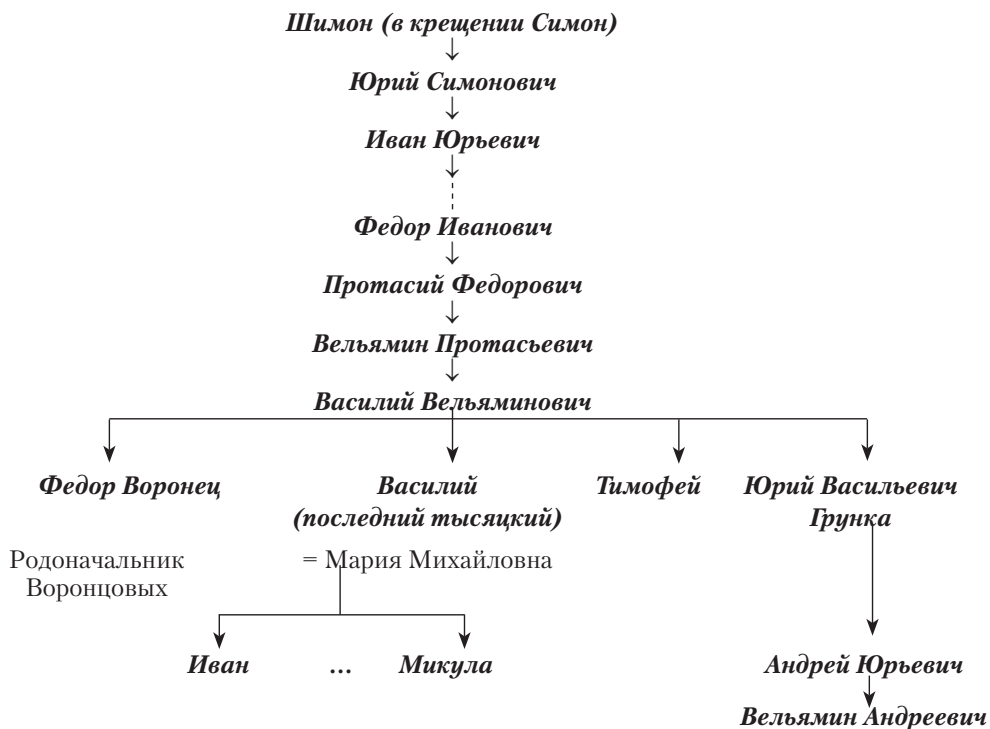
Шимон (в крещении Симон)

Юрий Симонович

Иван Юрьевич

Федор Иванович

Протасий Федорович

Вельямин Протасьевич

Василий Вельяминович

Федор Воронец

Родоначальник Воронцовых

Василий (последний тысяцкий)

= Мария Михайловна

Иван … Микула

Тимофей

Юрий Васильевич Грунка

Андрей Юрьевич

Вельямин Андреевич